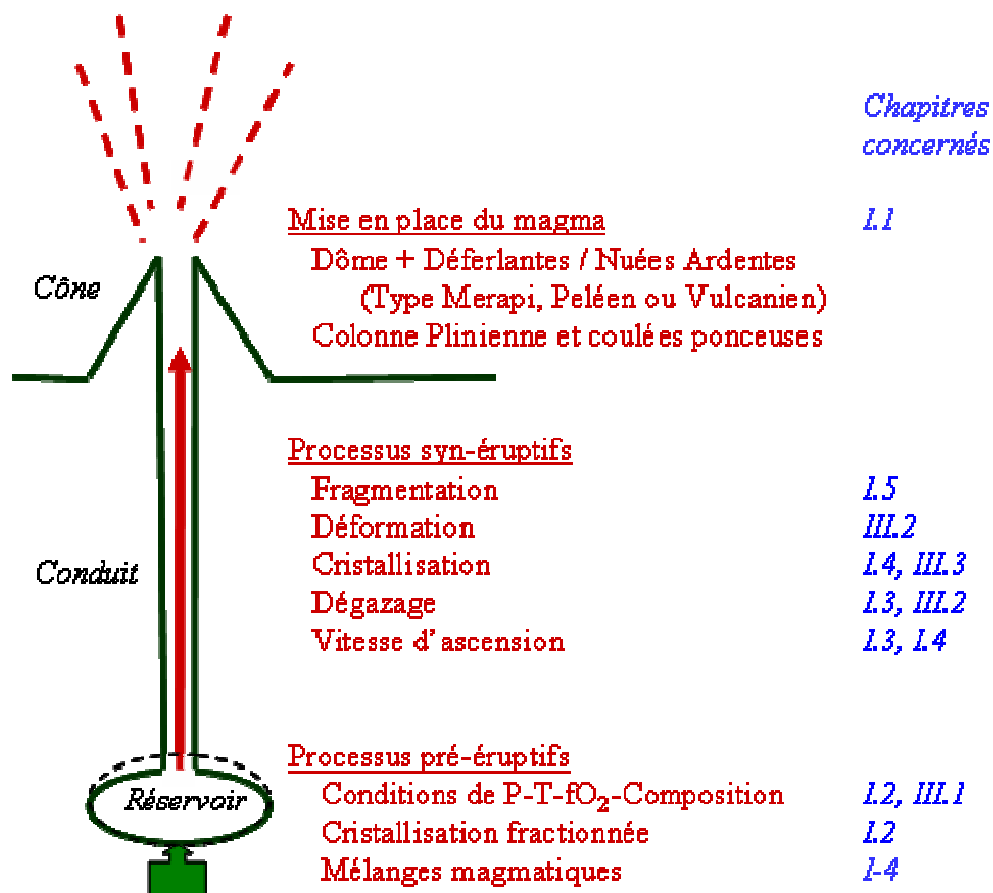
Chapitres concernés

Cône

Mise en place du magma | I.1
Dôme + Déferlantes / Nuées Ardentes
(Type Merapi, Peléen ou Vulcanien)
Colonne Plinienne et coulées ponceuses

Conduit

Processus syn-éruptifs
Fragmentation | I.5
Déformation | III.2
Cristallisation | I.4, III.3
Dégazage | I.3, III.2
Vitesse d'ascension | I.3, I.4

Réservoir

Processus pré-éruptifs
Conditions de P-T-$fO_2$-Composition | I.2, III.1
Cristallisation fractionnée | I.2
Mélanges magmatiques | I-4